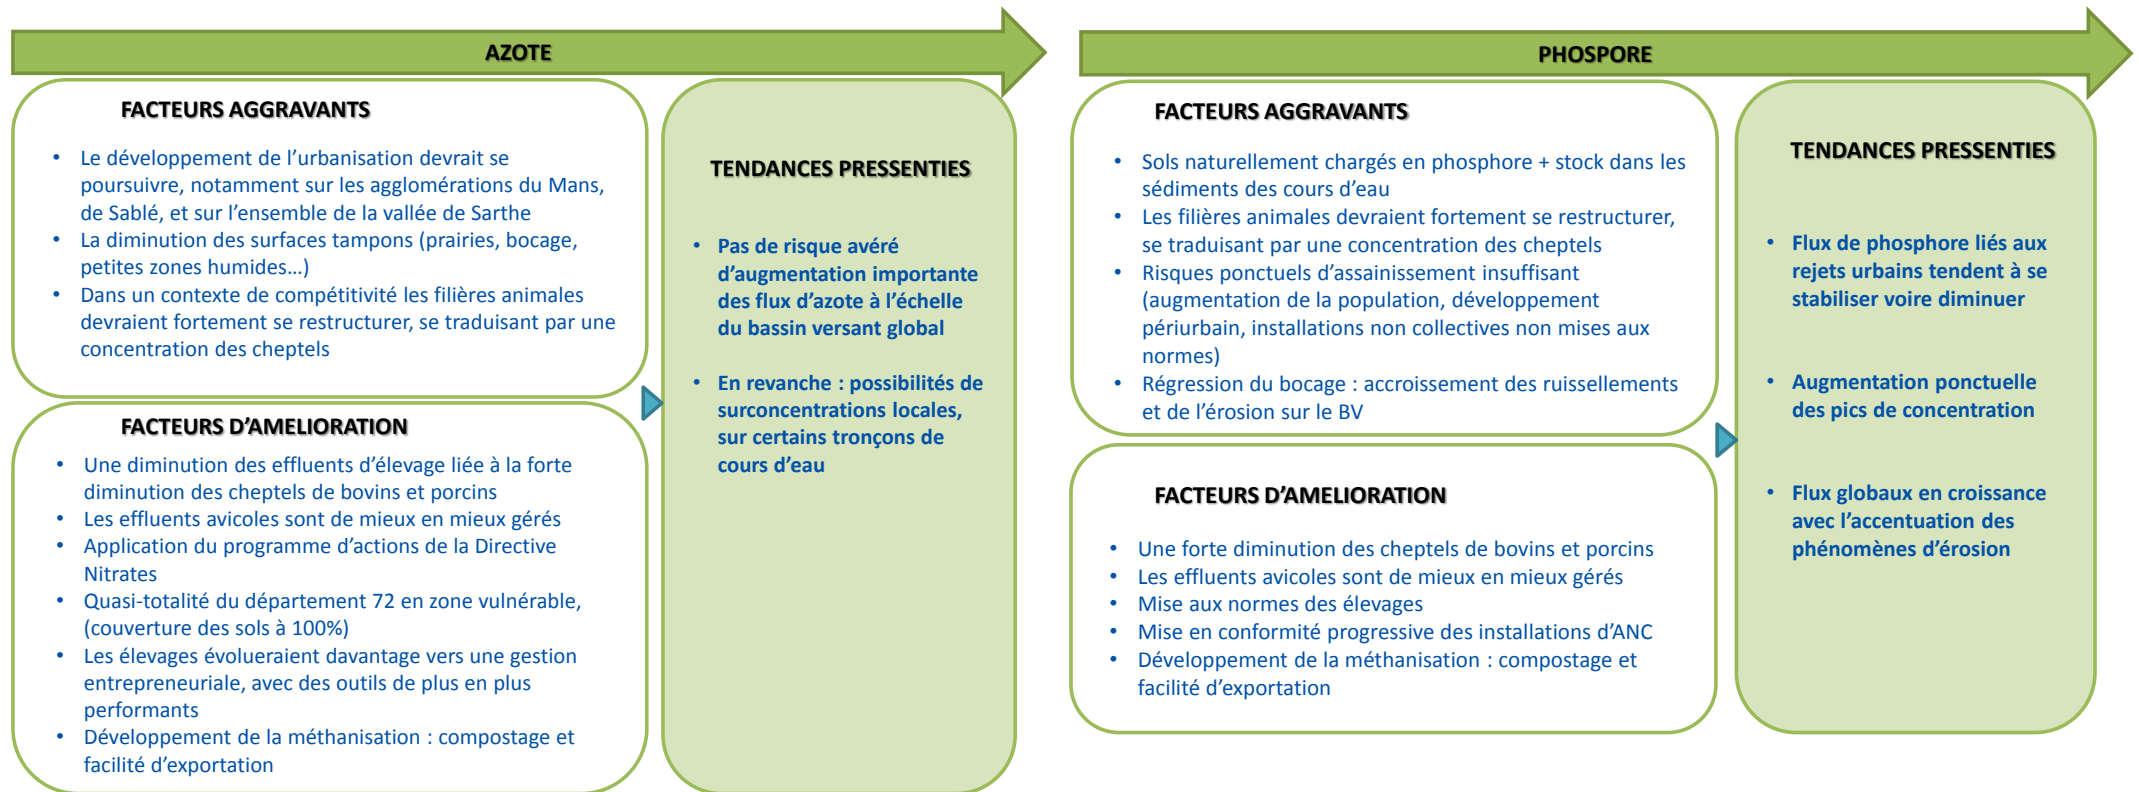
AZOTE

FACTEURS AGGRAVANTS

- Le développement de l'urbanisation devrait se poursuivre, notamment sur les agglomérations du Mans, de Sablé, et sur l'ensemble de la vallée de Sarthe
- La diminution des surfaces tampons (prairies, bocage, petites zones humides…)
- Dans un contexte de compétitivité les filières animales devraient fortement se restructurer, se traduisant par une concentration des cheptels

FACTEURS D'AMELIORATION

- Une diminution des effluents d'élevage liée à la forte diminution des cheptels de bovins et porcins
- Les effluents avicoles sont de mieux en mieux gérés
- Application du programme d'actions de la Directive Nitrates
- Quasi-totalité du département 72 en zone vulnérable, (couverture des sols à 100%)
- Les élevages évolueraient davantage vers une gestion entrepreneuriale, avec des outils de plus en plus performants
- Développement de la méthanisation : compostage et facilité d'exportation

TENDANCES PRESSENTIES

- Pas de risque avéré d'augmentation importante des flux d'azote à l'échelle du bassin versant global
- En revanche : possibilités de surconcentrations locales, sur certains tronçons de cours d'eau

PHOSPORE

FACTEURS AGGRAVANTS

- Sols naturellement chargés en phosphore + stock dans les sédiments des cours d'eau
- Les filières animales devraient fortement se restructurer, se traduisant par une concentration des cheptels
- Risques ponctuels d'assainissement insuffisant (augmentation de la population, développement périurbain, installations non collectives non mises aux normes)
- Régression du bocage : accroissement des ruissellements et de l'érosion sur le BV

FACTEURS D'AMELIORATION

- Une forte diminution des cheptels de bovins et porcins
- Les effluents avicoles sont de mieux en mieux gérés
- Mise aux normes des élevages
- Mise en conformité progressive des installations d'ANC
- Développement de la méthanisation : compostage et facilité d'exportation

TENDANCES PRESSENTIES

- Flux de phosphore liés aux rejets urbains tendent à se stabiliser voire diminuer
- Augmentation ponctuelle des pics de concentration
- Flux globaux en croissance avec l'accentuation des phénomènes d'érosion